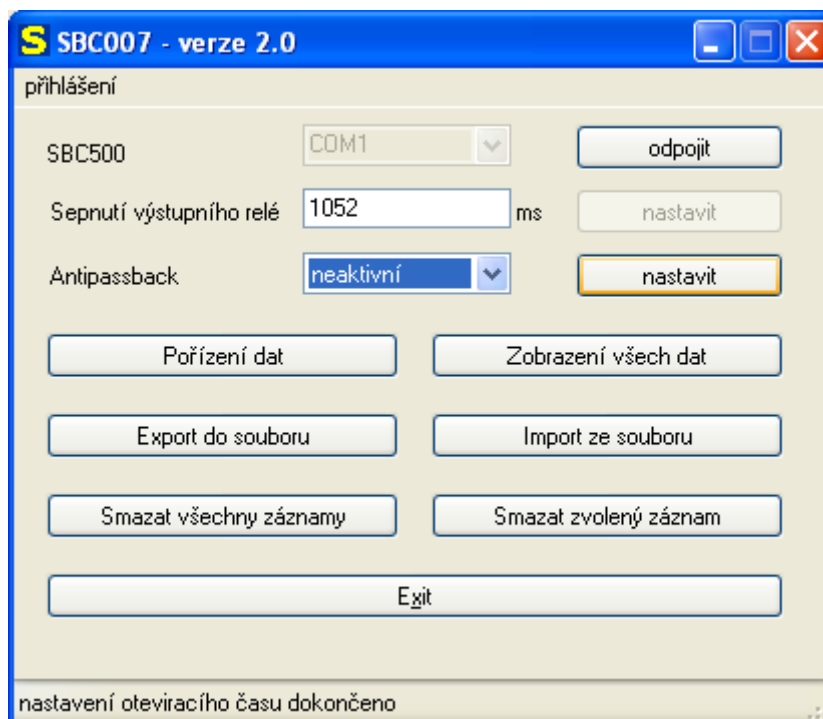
S SBC007 - verze 2.0

přihlášení

SBC500 COM1 odpojit

Sepnutí výstupního relé 1052 ms nastavit

Antipassback neaktivní nastavit

Pořízení dat

Zobrazení všech dat

Export do souboru

Import ze souboru

Smazat všechny záznamy

Smazat zvolený záznam

Exit

nastavení otevíracího času dokončeno